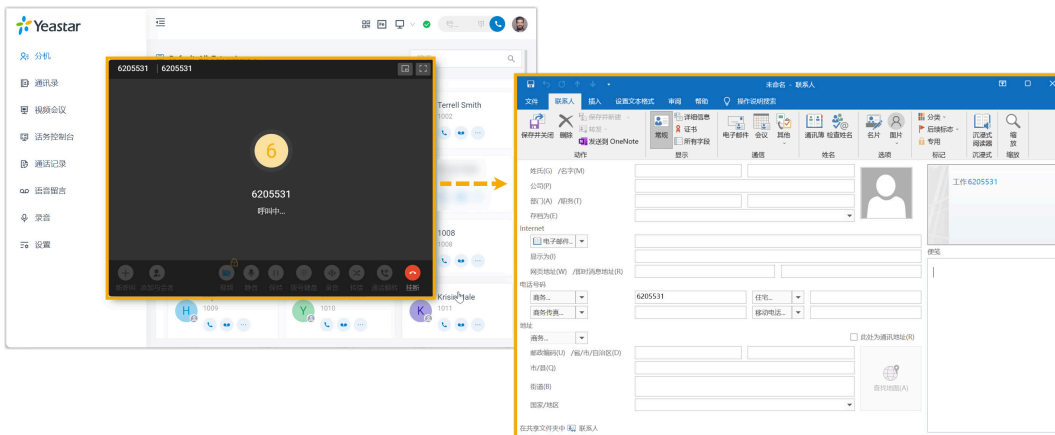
Yeastar

分机
通讯录
视频会议
话务控制台
通话记录
语音留言
录音
设置

6205531 | 6205531

6

6205531
呼叫中...

挂断

Terrell Smith
1002

1008
1008

H
1009

Y
1010

K
Krisier Hale
1011

未命名 - 联系人

文件 联系人 插入 设置文本格式 审阅 帮助 操作说明搜索

保存并关闭 删除 保存并新建 转发 发送到 OneNote
动作
常规 详细信息 证书 所有字段
显示
电子邮件 会议 其他
通信
通讯簿 检查姓名
姓名
名片 图片
选项
分类 后续标志 专用
标记
沉浸式阅读器
沉浸式
缩放
缩放

姓氏(G) /名字(M)
公司(P)
部门(A) /职务(T)
存档为(E)
Internet
电子邮件...
显示为(I)
网页地址(W) /即时消息地址(R)
电话号码
商务... 6205531 住宅...
商务传真... 移动电话...
地址
商务...
此处为通讯地址(R)
邮政编码(U) /省/市/自治区(D)
市/县(Q)
街道(B)
国家/地区
查看地图(A)

工作 6205531

便笺

在共享文件夹中 联系人